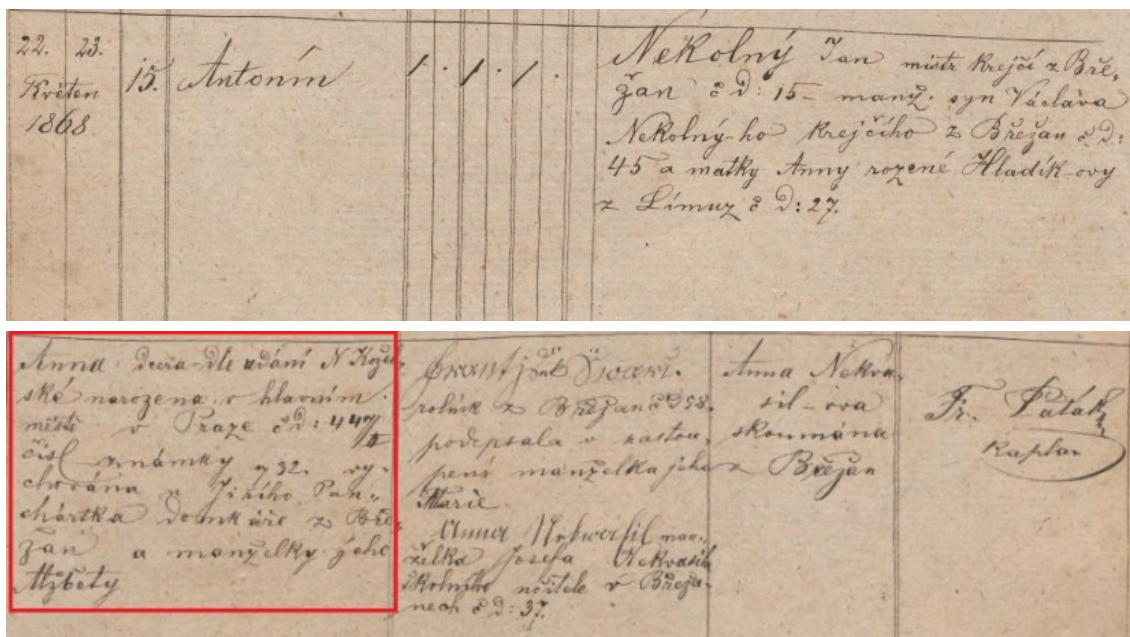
22. 23. Květen 1868 | 15. | Antonín | 1 . 1 . 1 . | Nekolný Jan mistr krejčí z Břežan č. d: 15 manž. syn Václava Nekolný-ho krejčího z Břežan č. d: 45 a matky Anny rozené Hladík-ovy z Límuz č. d: 27.

Anna dcera dle vdání Nekrasské narozena v hlavním městě v Praze č. d: 447/II čísl známky 732. vychována u Jiřího Panchártka domkáře z Břežan a manželky jeho Alžběty

František Dvořák rolník z Břežan č. d: 38. podepsala v zastoupení manželka jeho Marie

Anna Nekvasil manželka Josefa Nekvasila školního nositele v Břežanech č. d: 37.

Anna Nekvasil-ova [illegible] z Břežan

Fr. Paták Kaplan